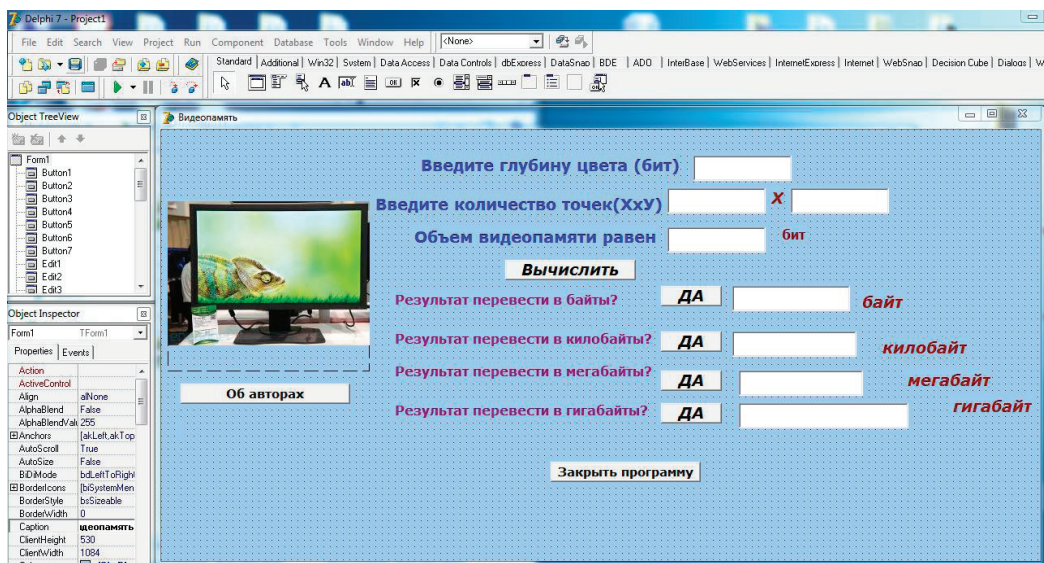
Delphi 7 - Project1

File Edit Search View Project Run Component Database Tools Window Help <None>

Standard | Additional | Win32 | System | Data Access | Data Controls | dbExpress | DataSnap | BDE | ADO | InterBase | WebServices | InternetExpress | Internet | WebSnap | Decision Cube | Dialogs | W

Object TreeView

Form1
Button1
Button2
Button3
Button4
Button5
Button6
Button7
Edit1
Edit2
Edit3

Object Inspector

Form1 TForm1

Properties Events

| | |
|---|---|
| Action | |
| ActiveControl | |
| Align | alNone |
| AlphaBlend | False |
| AlphaBlendValu | 255 |
| ⊞Anchors | [akLeft,akTop |
| AutoScroll | True |
| AutoSize | False |
| BiDiMode | bdLeftToRight |
| ⊞BorderIcons | [biSystemMen |
| BorderStyle | bsSizeable |
| BorderWidth | 0 |
| Caption | щеопамять |
| ClientHeight | 530 |
| ClientWidth | 1084 |

Видеопамять

Введите глубину цвета (бит)

Введите количество точек(XxУ) X

Объем видеопамяти равен бит

Вычислить

Результат перевести в байты? ДА байт

Результат перевести в килобайты? ДА килобайт

Результат перевести в мегабайты? ДА мегабайт

Результат перевести в гигабайты? ДА гигабайт

Об авторах

Закрыть программу